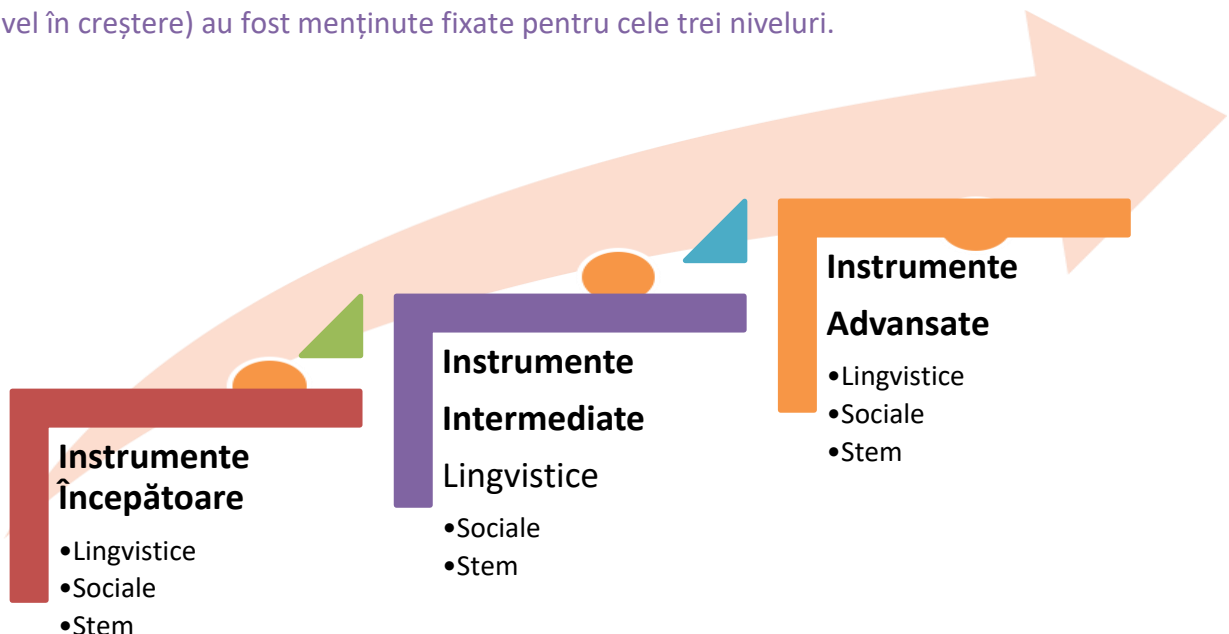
vel în creștere) au fost menținute fixate pentru cele trei niveluri.

**Instrumente Începătoare**
•Lingvistice
•Sociale
•Stem

**Instrumente Intermediate**
Lingvistice
•Sociale
•Stem

**Instrumente Advansate**
•Lingvistice
•Sociale
•Stem